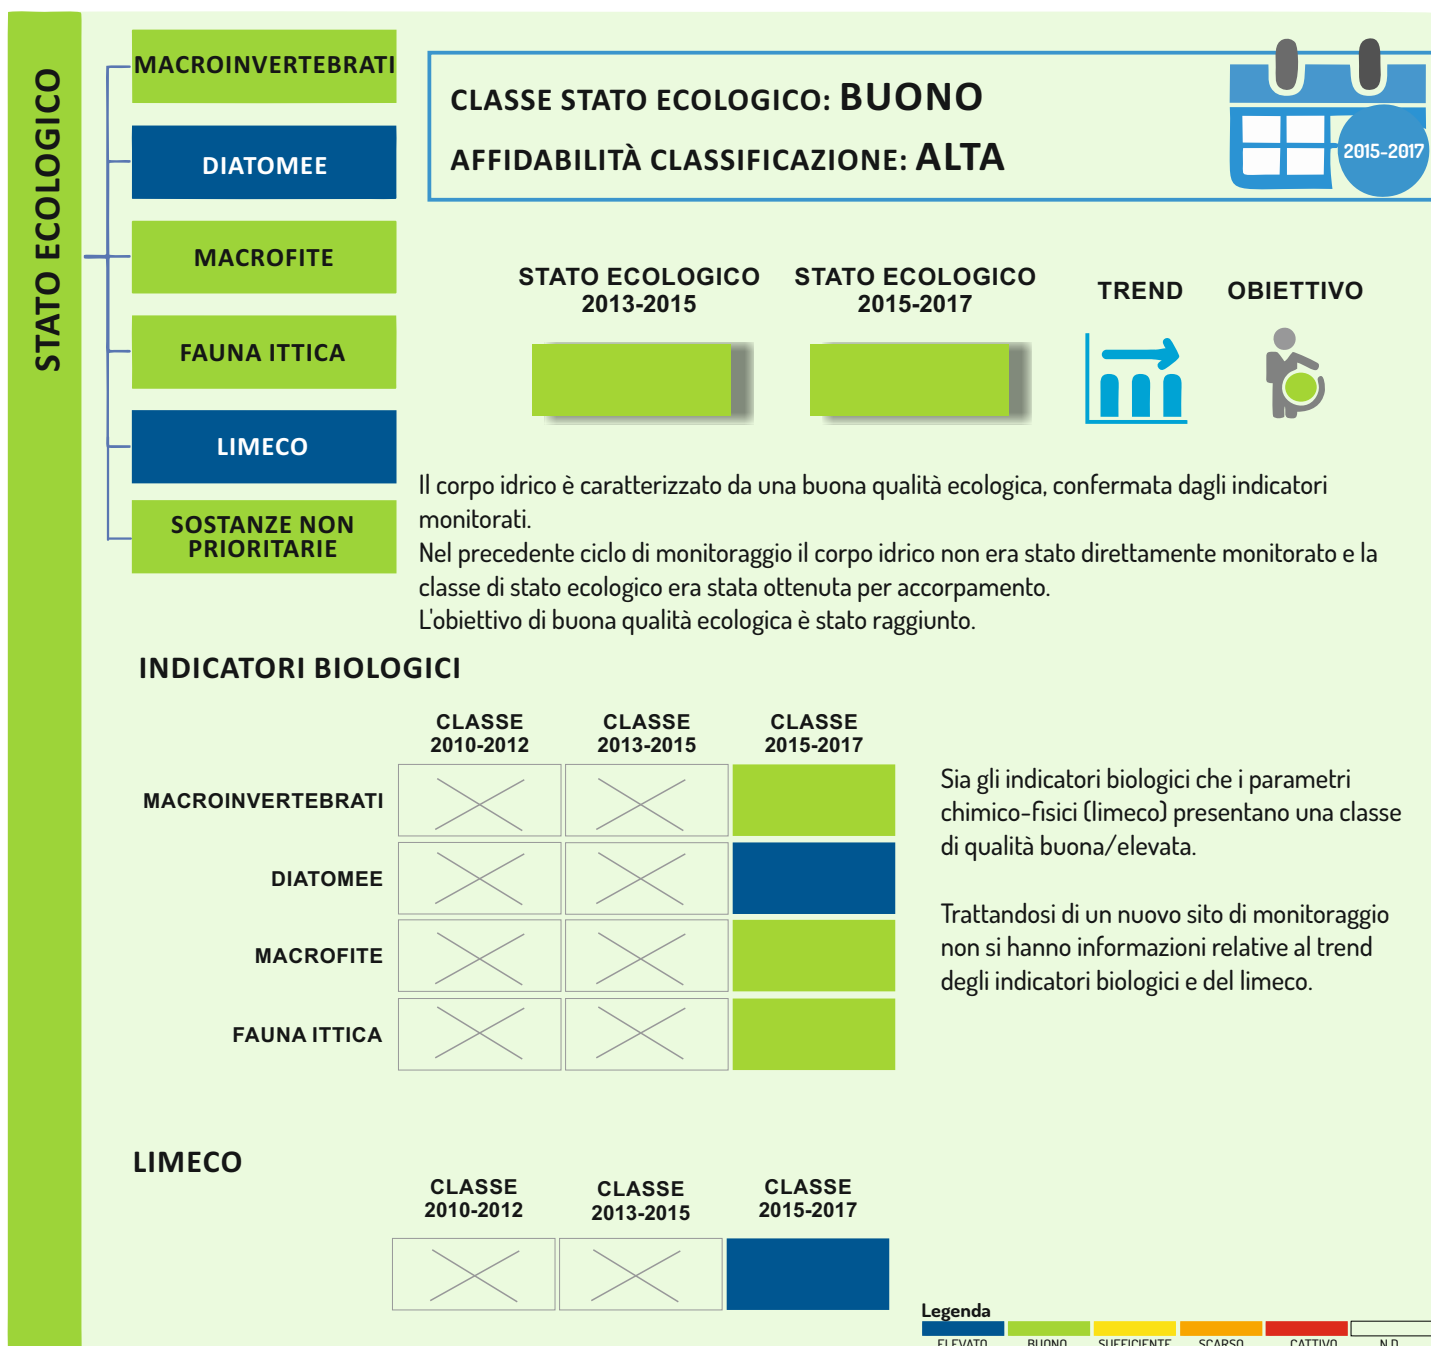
STATO ECOLOGICO

MACROINVERTEBRATI

DIATOMEE

MACROFITE

FAUNA ITTICA

LIMECO

SOSTANZE NON PRIORITARIE

CLASSE STATO ECOLOGICO: BUONO

AFFIDABILITÀ CLASSIFICAZIONE: ALTA

2015-2017

STATO ECOLOGICO 2013-2015

STATO ECOLOGICO 2015-2017

TREND

OBIETTIVO

Il corpo idrico è caratterizzato da una buona qualità ecologica, confermata dagli indicatori monitorati.
Nel precedente ciclo di monitoraggio il corpo idrico non era stato direttamente monitorato e la classe di stato ecologico era stata ottenuta per accorpamento.
L'obiettivo di buona qualità ecologica è stato raggiunto.

INDICATORI BIOLOGICI

| | CLASSE 2010-2012 | CLASSE 2013-2015 | CLASSE 2015-2017 |
|---|---|---|---|
| MACROINVERTEBRATI | | | |
| DIATOMEE | | | |
| MACROFITE | | | |
| FAUNA ITTICA | | | |

Sia gli indicatori biologici che i parametri chimico-fisici (limeco) presentano una classe di qualità buona/elevata.

Trattandosi di un nuovo sito di monitoraggio non si hanno informazioni relative al trend degli indicatori biologici e del limeco.

LIMECO

| CLASSE 2010-2012 | CLASSE 2013-2015 | CLASSE 2015-2017 |
|---|---|---|
| | | |

Legenda
ELEVATO BUONO SUFFICIENTE SCARSO CATTIVO N.D.